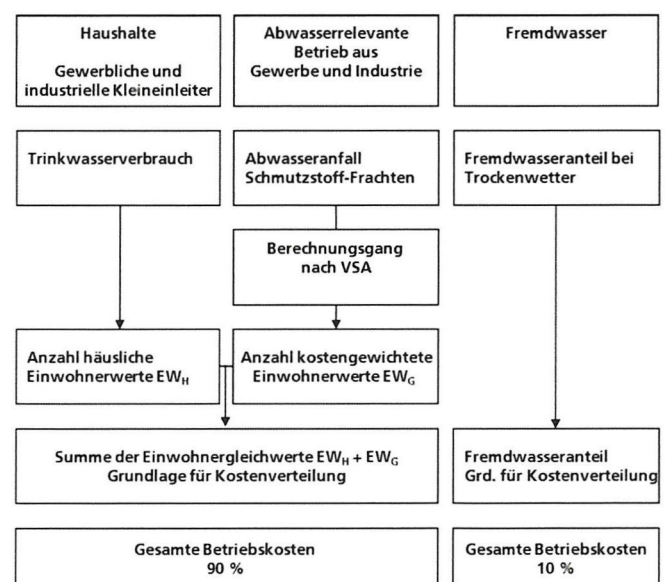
Haushalte

Gewerbliche und industrielle Kleineinleiter

Abwasserrelevante Betrieb aus Gewerbe und Industrie

Fremdwasser

Trinkwasserverbrauch

Abwasseranfall Schmutzstoff-Frachten

Fremdwasseranteil bei Trockenwetter

Berechnungsgang nach VSA

Anzahl häusliche Einwohnerwerte $EW_H$

Anzahl kostengewichtete Einwohnerwerte $EW_G$

Summe der Einwohnergleichwerte $EW_H + EW_G$
Grundlage für Kostenverteilung

Fremdwasseranteil
Grd. für Kostenverteilung

Gesamte Betriebskosten
90 %

Gesamte Betriebskosten
10 %